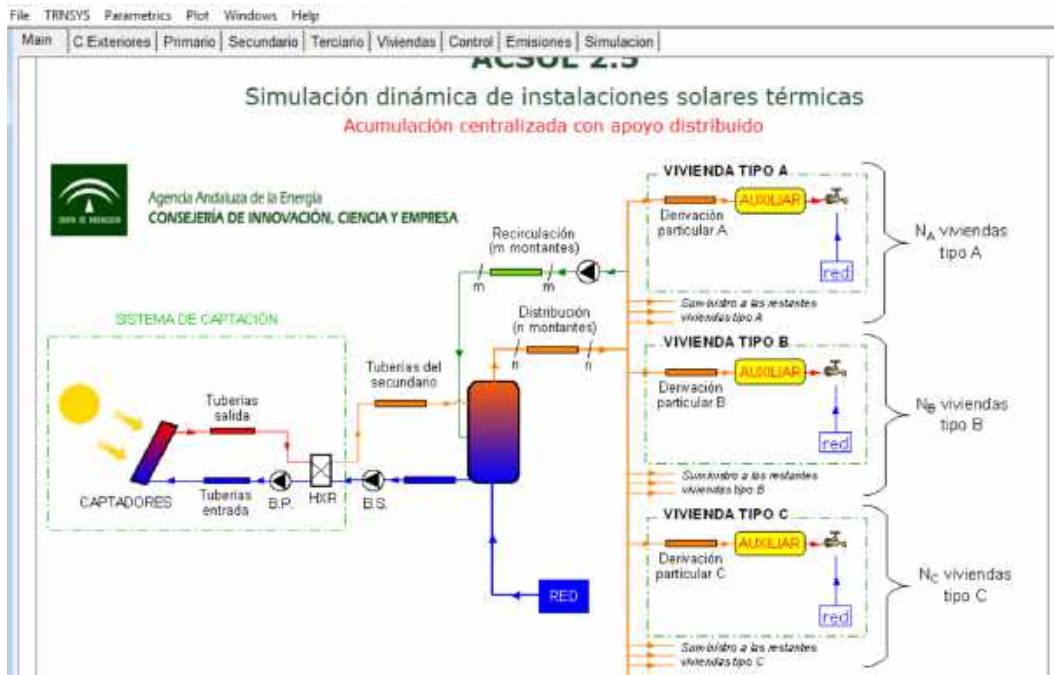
File TRNSYS Parametrics Plot Windows Help

Main | C.Exteriores | Primario | Secundario | Terciario | Viviendas | Control | Emisiones | Simulacion

ACSOL 2.5

Simulación dinámica de instalaciones solares térmicas

Acumulación centralizada con apoyo distribuido

Agencia Andaluza de la Energía
CONSEJERÍA DE INNOVACIÓN, CIENCIA Y EMPRESA

Recirculación (m montantes)

m m

Distribución (n montantes)

n n

SISTEMA DE CAPTACIÓN

Tuberias salida

Tuberias entrada

CAPTADORES

B.P.

HXR

B.S.

Tuberias del secundario

RED

VIVIENDA TIPO A

Derivación particular A

AUXILIAR

red

$N_A$ viviendas tipo A

Suministro a las restantes viviendas tipo A

VIVIENDA TIPO B

Derivación particular B

AUXILIAR

red

$N_B$ viviendas tipo B

Suministro a las restantes viviendas tipo B

VIVIENDA TIPO C

Derivación particular C

AUXILIAR

red

$N_C$ viviendas tipo C

Suministro a las restantes viviendas tipo C